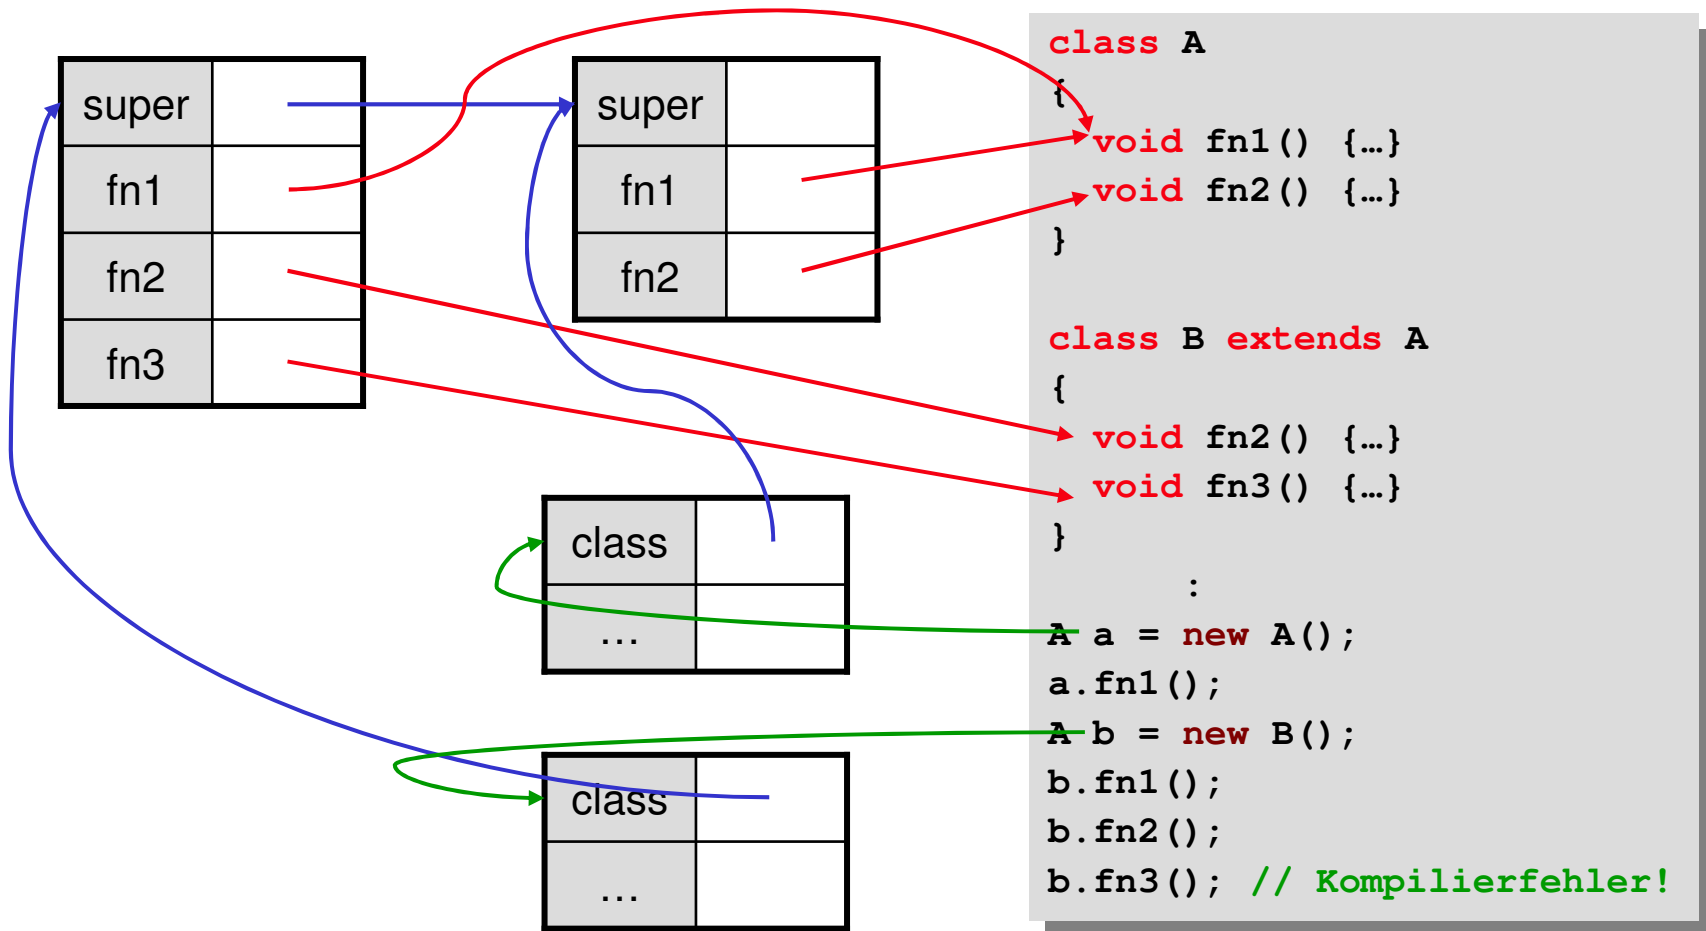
| super | |
|---|---|
| fn1 | |
| fn2 | |
| fn3 | |

| super | |
|---|---|
| fn1 | |
| fn2 | |

| class | |
|---|---|
| … | |

| class | |
|---|---|
| … | |

class A
{
void fn1() {…}
void fn2() {…}
}

class B extends A
{
void fn2() {…}
void fn3() {…}
}
:
A a = new A();
a.fn1();
A b = new B();
b.fn1();
b.fn2();
b.fn3(); // Kompilierfehler!